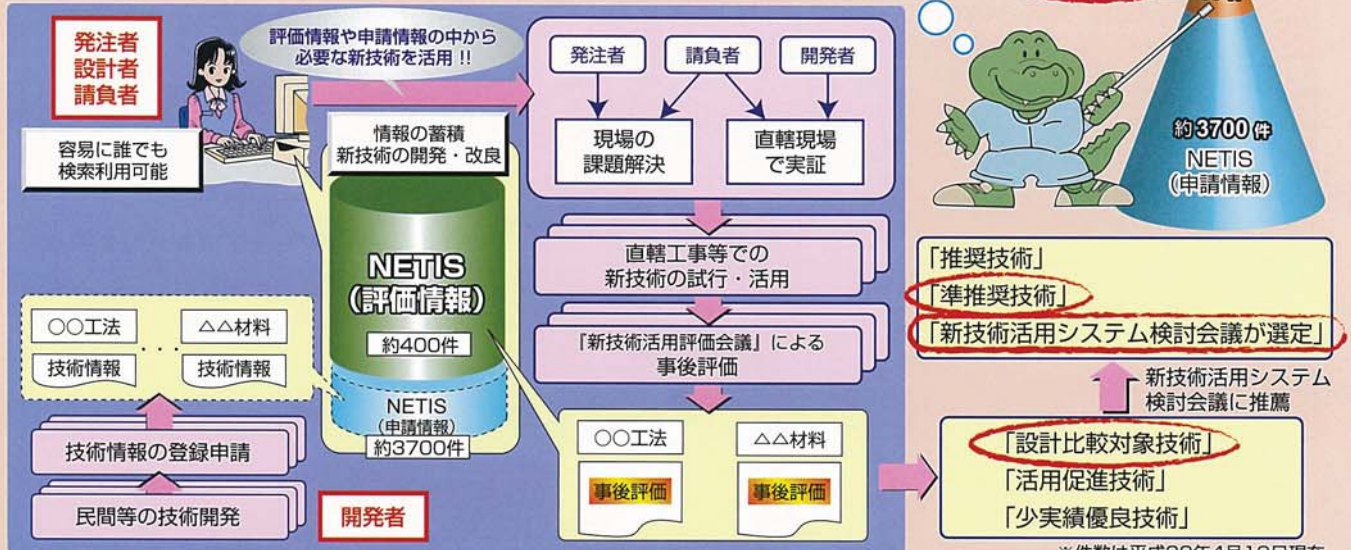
発注者
設計者
請負者

評価情報や申請情報の中から必要な新技術を活用 !!

容易に誰でも検索利用可能

情報の蓄積
新技術の開発・改良

NETIS
(評価情報)
約400件

NETIS
(申請情報)
約3700件

発注者
請負者
開発者

現場の課題解決

直轄現場で実証

直轄工事等での新技術の試行・活用

「新技術活用評価会議」による事後評価

○○工法
事後評価

△△材料
事後評価

○○工法
技術情報

△△材料
技術情報

技術情報の登録申請

民間等の技術開発

開発者

約3700件
NETIS
(申請情報)

「推奨技術」
「準推奨技術」
「新技術活用システム検討会議が選定」

新技術活用システム検討会議に推薦

「設計比較対象技術」
「活用促進技術」
「少実績優良技術」

※件数は平成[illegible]年4月1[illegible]日現在